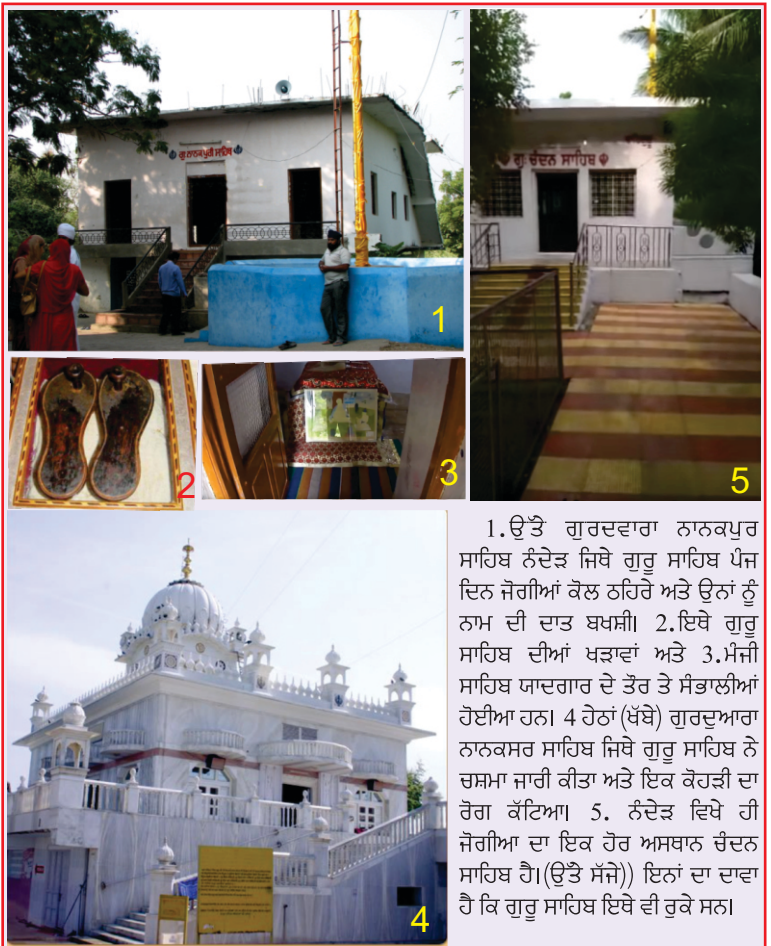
ਗੁ: ਨਾਨਕਪੁਰੀ ਸਾਹਿਬ

ਗੁ: ਚੰਦਨ ਸਾਹਿਬ ੴ

1

2

3

5

4

1.ਉੱਤੇ ਗੁਰਦਵਾਰਾ ਨਾਨਕਪੁਰ ਸਾਹਿਬ ਨੰਦੇੜ ਜਿਥੇ ਗੁਰੂ ਸਾਹਿਬ ਪੰਜ ਦਿਨ ਜੋਗੀਆਂ ਕੋਲ ਠਹਿਰੇ ਅਤੇ ਉਨਾਂ ਨੂੰ ਨਾਮ ਦੀ ਦਾਤ ਬਖਸ਼ੀ। 2.ਇਥੇ ਗੁਰੂ ਸਾਹਿਬ ਦੀਆਂ ਖੜਾਵਾਂ ਅਤੇ 3.ਮੰਜੀ ਸਾਹਿਬ ਯਾਦਗਾਰ ਦੇ ਤੌਰ ਤੇ ਸੰਭਾਲੀਆਂ ਹੋਈਆ ਹਨ। 4 ਹੇਠਾਂ (ਖੱਬੇ) ਗੁਰਦੁਆਰਾ ਨਾਨਕਸਰ ਸਾਹਿਬ ਜਿਥੇ ਗੁਰੂ ਸਾਹਿਬ ਨੇ ਚਸ਼ਮਾ ਜਾਰੀ ਕੀਤਾ ਅਤੇ ਇਕ ਕੋਹੜੀ ਦਾ ਰੋਗ ਕੱਟਿਆ। 5. ਨੰਦੇੜ ਵਿਖੇ ਹੀ ਜੋਗੀਆ ਦਾ ਇਕ ਹੋਰ ਅਸਥਾਨ ਚੰਦਨ ਸਾਹਿਬ ਹੈ।(ਉੱਤੇ ਸੱਜੇ)) ਇਨਾਂ ਦਾ ਦਾਵਾ ਹੈ ਕਿ ਗੁਰੂ ਸਾਹਿਬ ਇਥੇ ਵੀ ਰੁਕੇ ਸਨ।